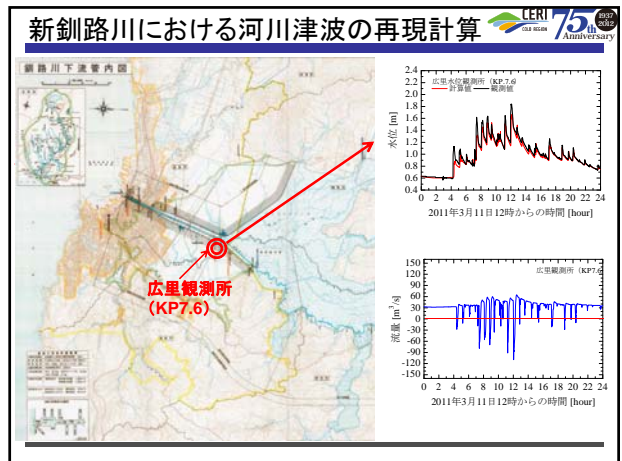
新釧路川における河川津波の再現計算

CERI COLD REGION

1937 2012 75th Anniversary

釧路川下流管内図

広里観測所 (KP7.6)

広里水位観測所（KP7.6）
計算値
観測値

水位 [m]

2.4
2.2
2.0
1.8
1.6
1.4
1.2
1.0
0.8
0.6
0.4

0 2 4 6 8 10 12 14 16 18 20 22 24

2011年3月11日12時からの時間 [hour]

広里観測所（KP7.6）

流量 [$m^3$/s]

150
120
90
60
30
0
-30
-60
-90
-120
-150

0 2 4 6 8 10 12 14 16 18 20 22 24

2011年3月11日12時からの時間 [hour]